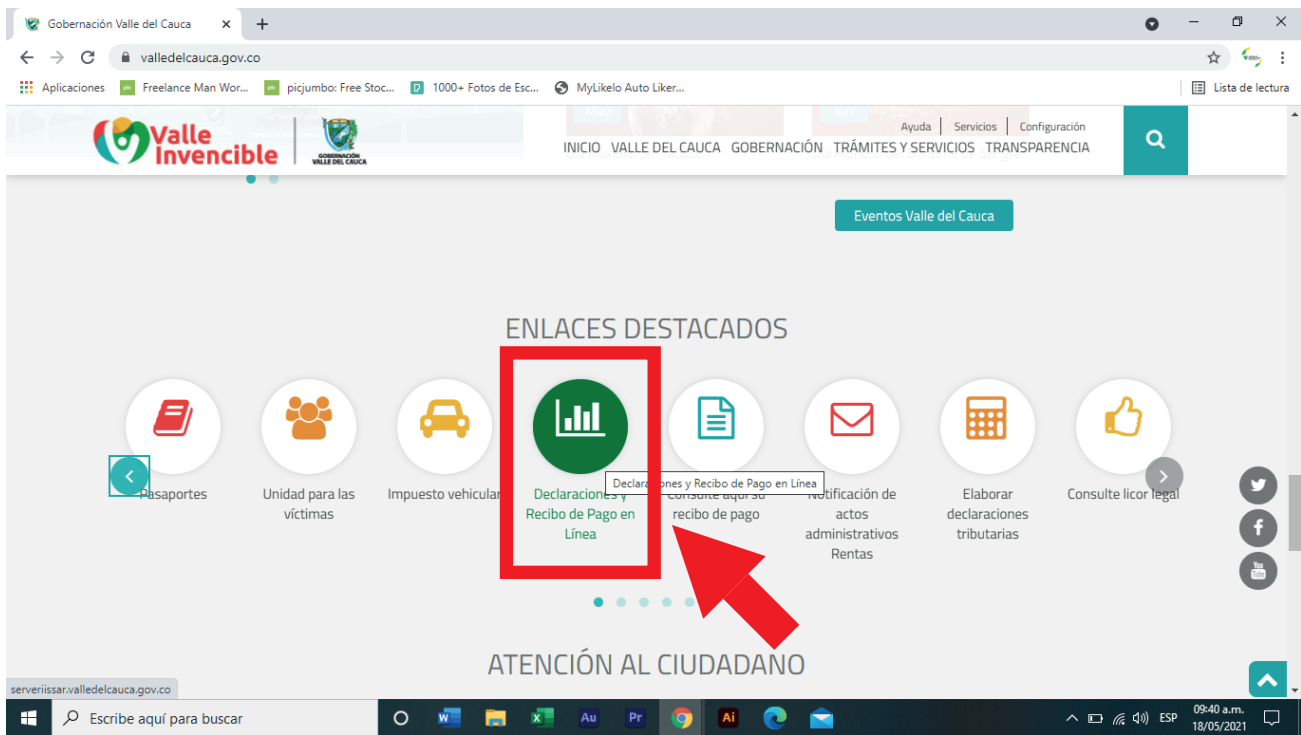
Gobernación Valle del Cauca ×  +

valledelcauca.gov.co

Aplicaciones  Freelance Man Wor...  picjumbo: Free Stoc...  1000+ Fotos de Esc...  MyLikelo Auto Liker...  Lista de lectura

Valle Invencible  GOBERNACIÓN VALLE DEL CAUCA

Ayuda | Servicios | Configuración

INICIO  VALLE DEL CAUCA  GOBERNACIÓN  TRÁMITES Y SERVICIOS  TRANSPARENCIA

Eventos Valle del Cauca

ENLACES DESTACADOS

Pasaportes

Unidad para las víctimas

Impuesto vehicular

Declaraciones y Recibo de Pago en Línea

Declaraciones y Recibo de Pago en Línea

Consulte aquí su recibo de pago

Notificación de actos administrativos Rentas

Elaborar declaraciones tributarias

Consulte licor legal

ATENCIÓN AL CIUDADANO

serveriissar.valledelcauca.gov.co

Escribe aquí para buscar

ESP  09:40 a.m.  18/05/2021